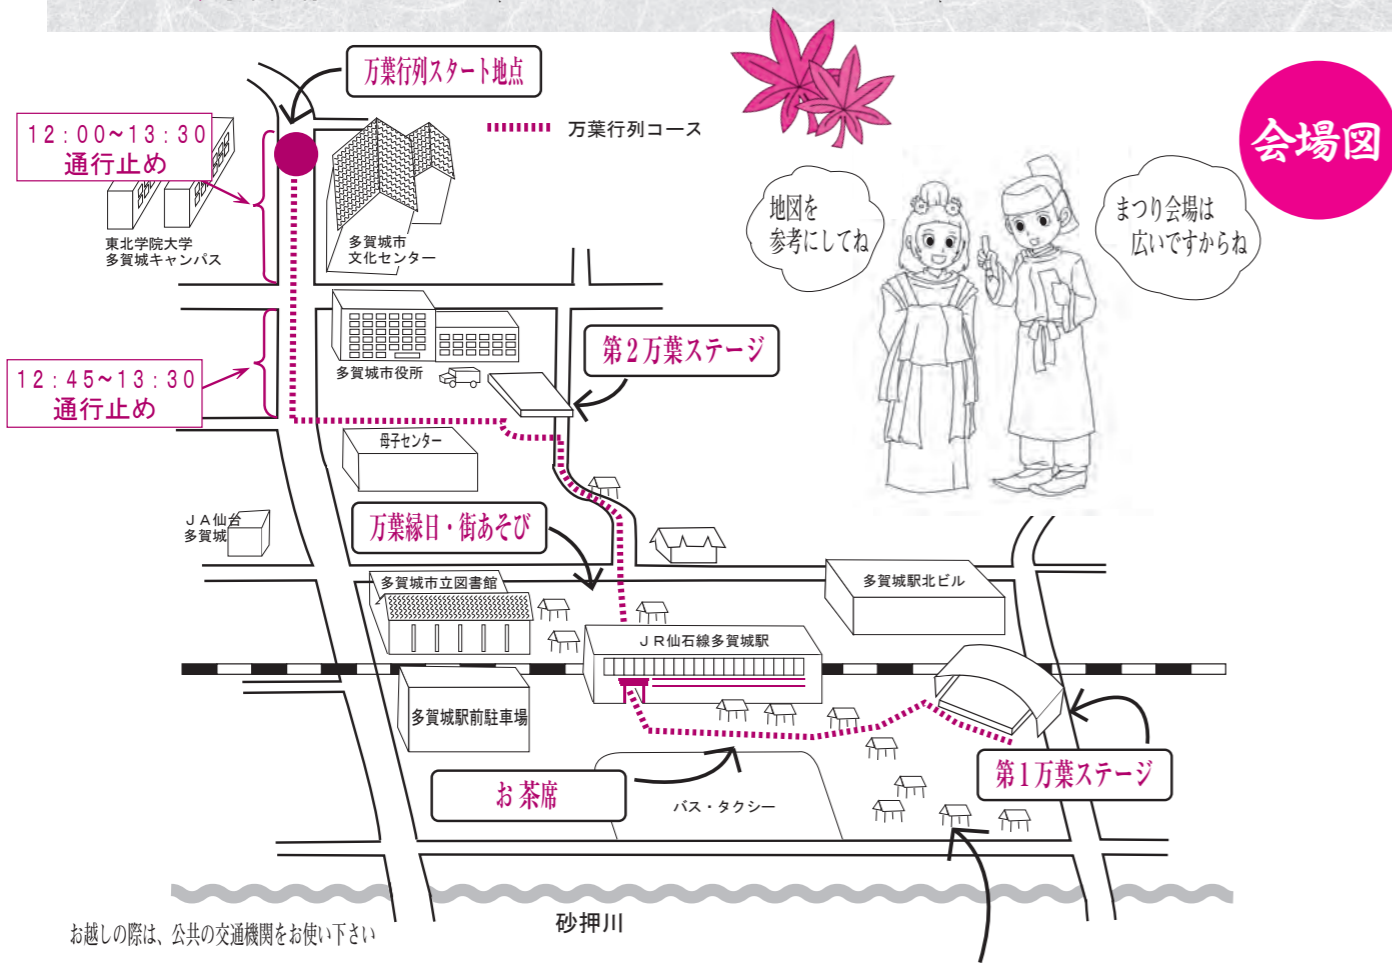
会場図

万葉行列スタート地点

万葉行列コース

12：00~13：30
通行止め

東北学院大学
多賀城キャンパス

多賀城市
文化センター

地図を
参考にしてね

まつり会場は
広いですからね

多賀城市役所

第2万葉ステージ

12：45~13：30
通行止め

母子センター

JA仙台
多賀城

万葉縁日・街あそび

多賀城市立図書館

多賀城駅北ビル

JR仙石線多賀城駅

多賀城駅前駐車場

お茶席

バス・タクシー

第1万葉ステージ

砂押川

お越しの際は、公共の交通機関をお使い下さい